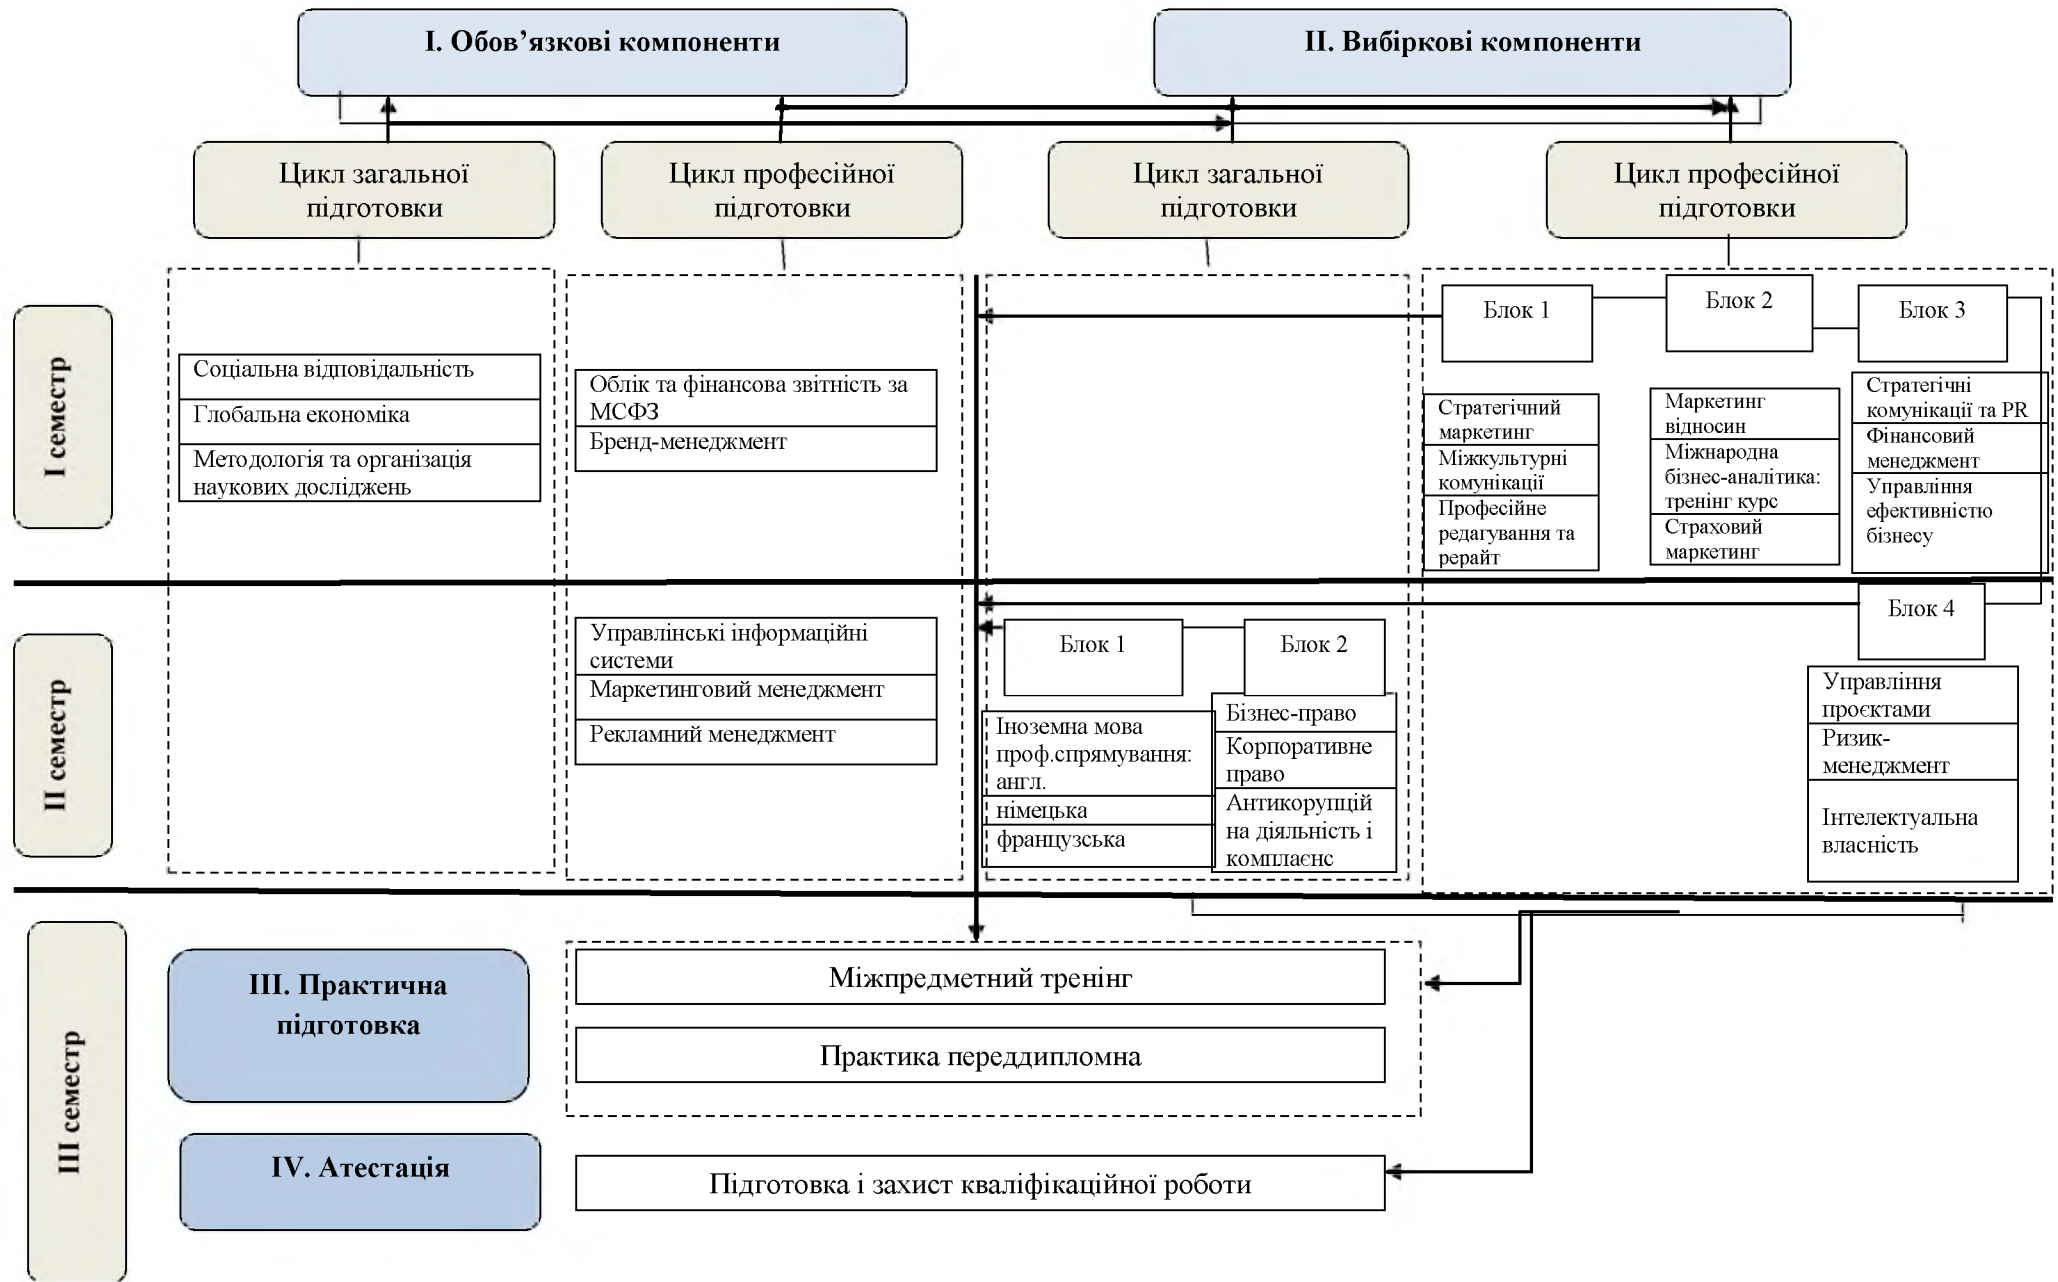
I. Обов’язкові компоненти

II. Вибіркові компоненти

Цикл загальної підготовки

Цикл професійної підготовки

Цикл загальної підготовки

Цикл професійної підготовки

I семестр

Соціальна відповідальність

Глобальна економіка

Методологія та організація наукових досліджень

Облік та фінансова звітність за МСФЗ

Бренд-менеджмент

Блок 1

Блок 2

Блок 3

Стратегічний маркетинг

Міжкультурні комунікації

Професійне редагування та рерайт

Маркетинг відносин

Міжнародна бізнес-аналітика: тренінг курс

Страховий маркетинг

Стратегічні комунікації та PR

Фінансовий менеджмент

Управління ефективністю бізнесу

II семестр

Управлінські інформаційні системи

Маркетинговий менеджмент

Рекламний менеджмент

Блок 1

Блок 2

Іноземна мова проф.спрямування: англ.

німецька

французька

Бізнес-право

Корпоративне право

Антикорупцій на діяльність і комплаєнс

Блок 4

Управління проєктами

Ризик-менеджмент

Інтелектуальна власність

III семестр

III. Практична підготовка

Міжпредметний тренінг

Практика переддипломна

IV. Атестація

Підготовка і захист кваліфікаційної роботи